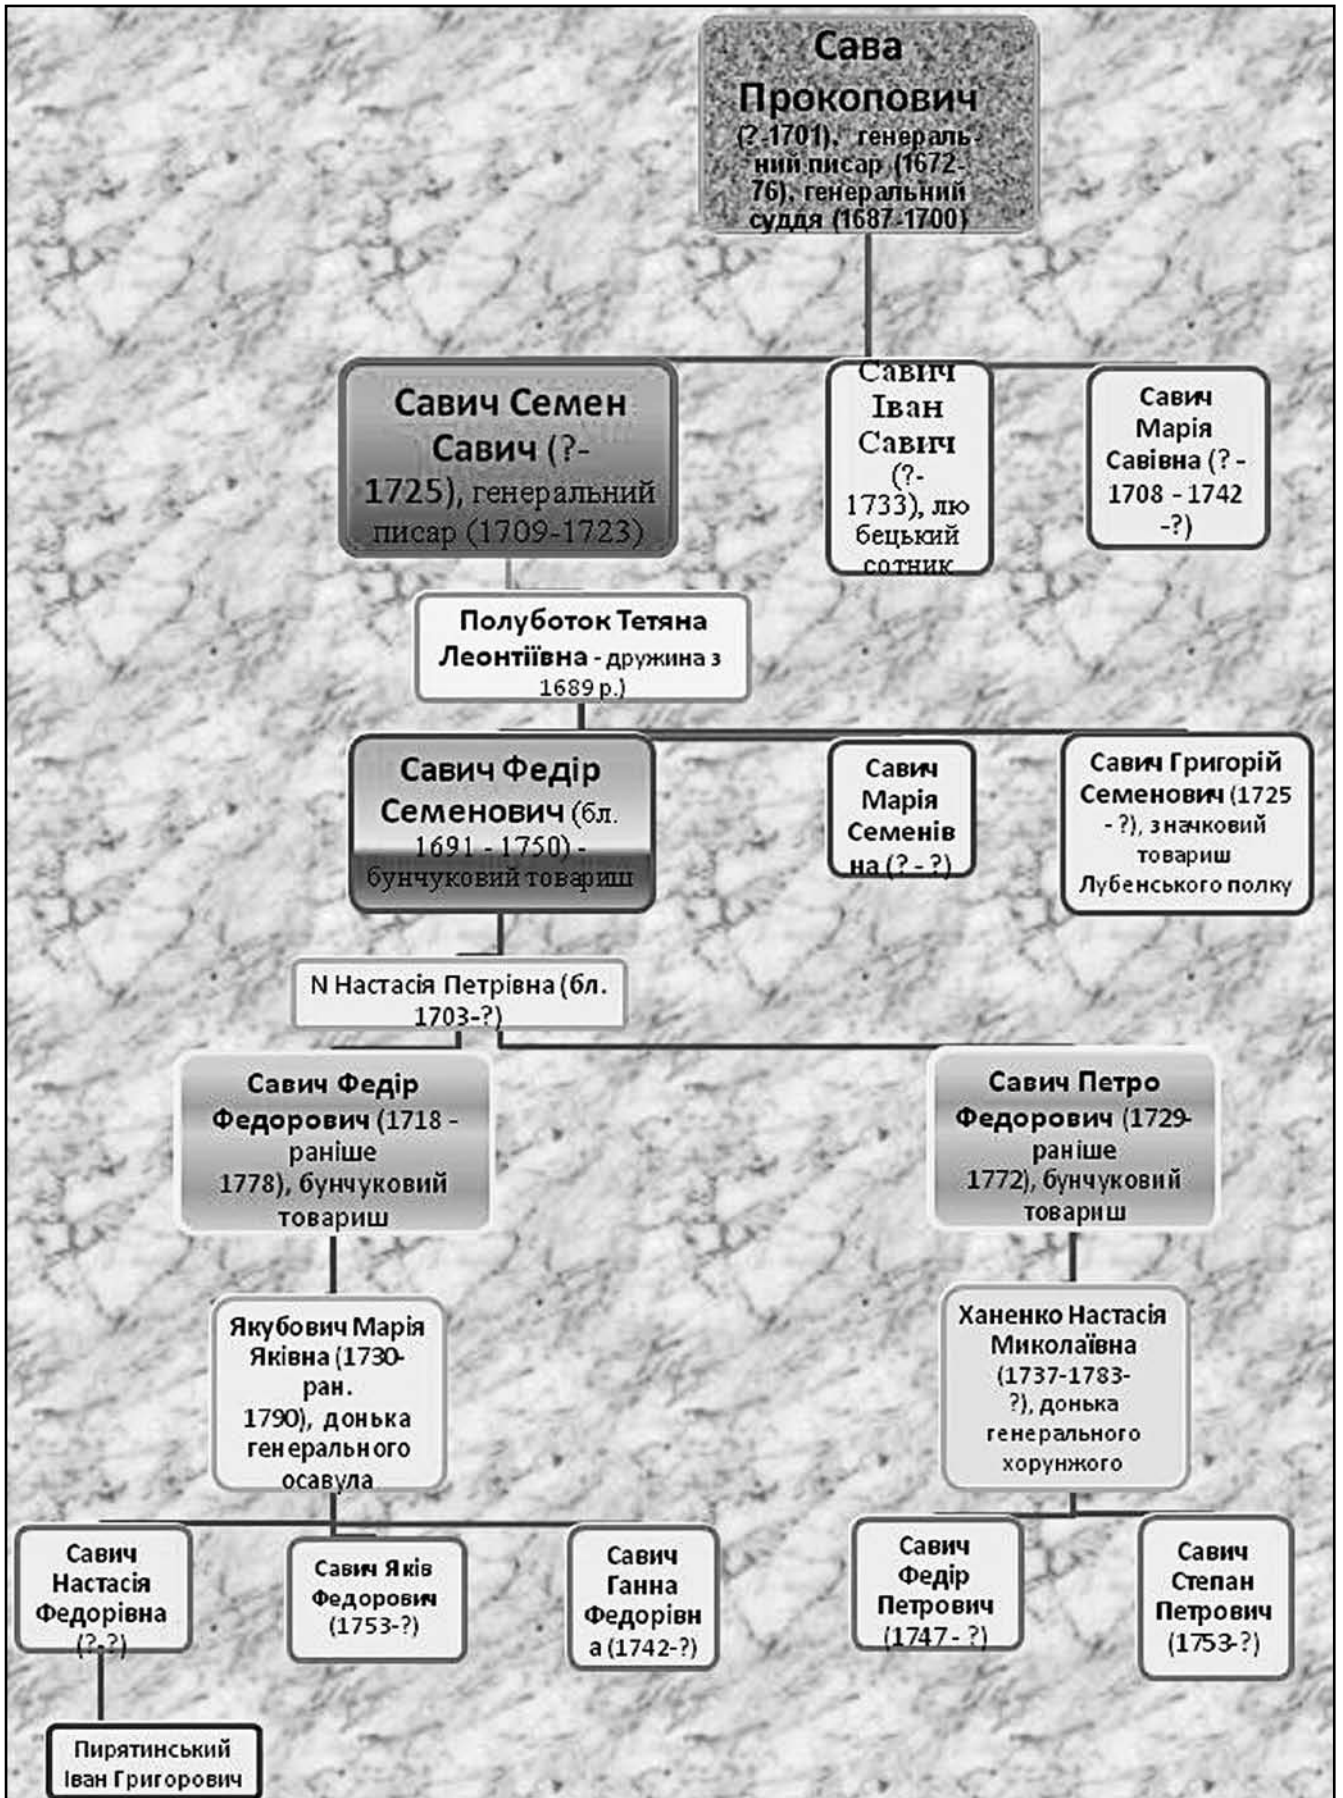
Сава Прокопович (?-1701), генеральний писар (1672-76), генеральний суддя (1687-1700)

Савич Семен Савич (?-1725), генеральний писар (1709-1723)

Савич Іван Савич (?-1733), любецький сотник

Савич Марія Савівна (?-1708 - 1742 -?)

Полуботок Тетяна Леонтіївна - дружина з 1689 р.)

Савич Федір Семенович (бл. 1691 - 1750) - бунчуковий товариш

Савич Марія Семенівна (? - ?)

Савич Григорій Семенович (1725 - ?), значковий товариш Лубенського полку

N Настасія Петрівна (бл. 1703-?)

Савич Федір Федорович (1718 - раніше 1778), бунчуковий товариш

Савич Петро Федорович (1729-раніше 1772), бунчуковий товариш

Якубович Марія Яківна (1730-ран. 1790), донька генерального осавула

Ханенко Настасія Миколаївна (1737-1783-?), донька генерального хорунжого

Савич Настасія Федорівна (?-?)

Савич Яків Федорович (1753-?)

Савич Ганна Федорівна (1742-?)

Савич Федір Петрович (1747 - ?)

Савич Степан Петрович (1753-?)

Пирятинський Іван Григорович